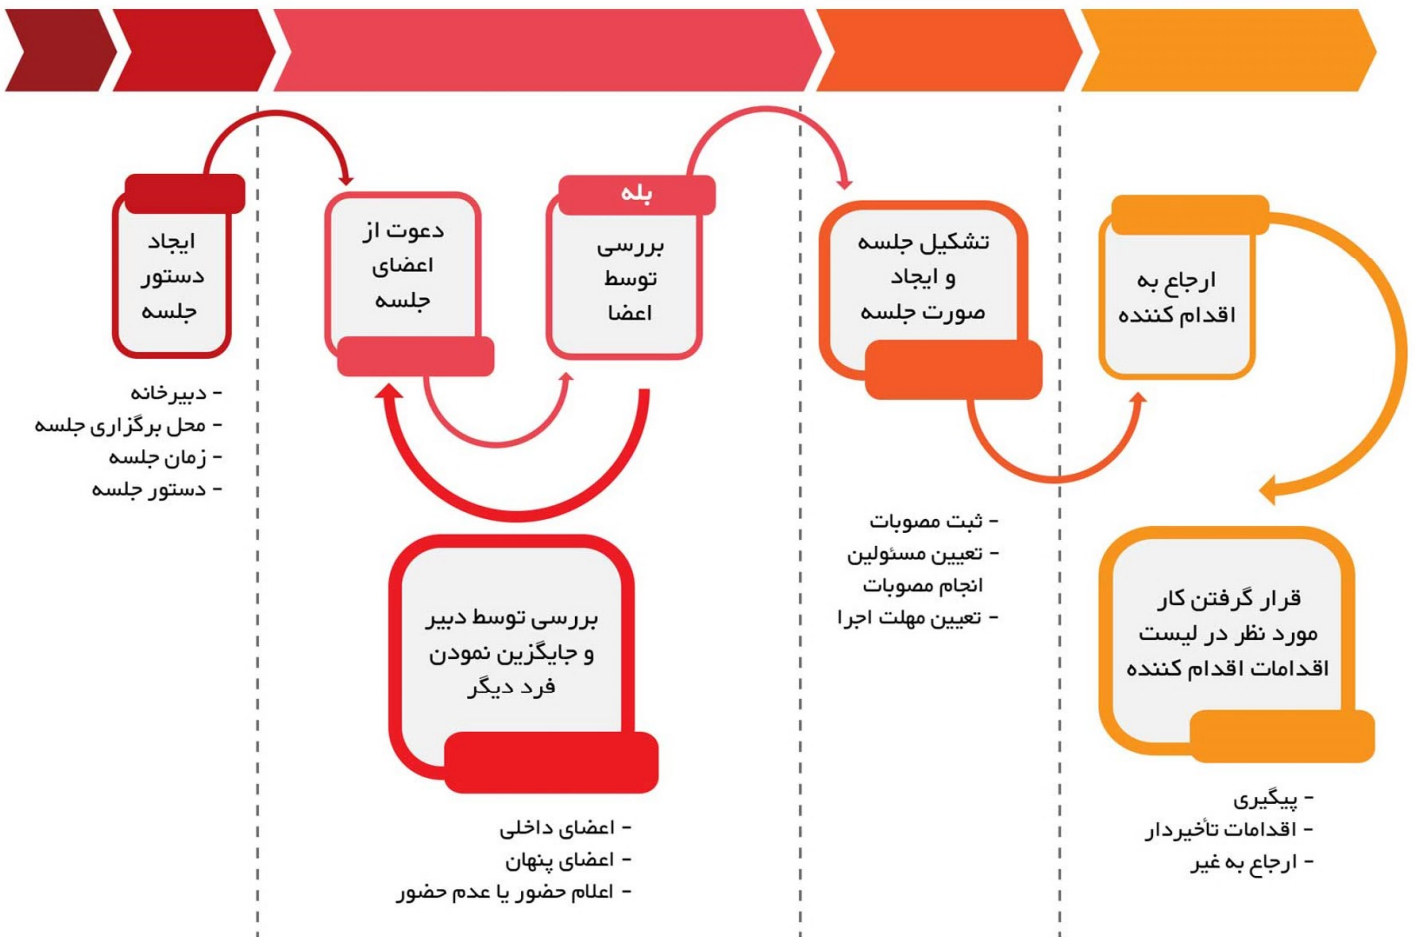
ایجاد دستور جلسه

- دبیرخانه
- محل برگزاری جلسه
- زمان جلسه
- دستور جلسه

دعوت از اعضای جلسه

بله

بررسی توسط اعضا

بررسی توسط دبیر و جایگزین نمودن فرد دیگر

- اعضای داخلی
- اعضای پنهان
- اعلام حضور یا عدم حضور

تشکیل جلسه و ایجاد صورت جلسه

- ثبت مصوبات
- تعیین مسئولین انجام مصوبات
- تعیین مهلت اجرا

ارجاع به اقدام کننده

قرار گرفتن کار مورد نظر در لیست اقدامات اقدام کننده

- پیگیری
- اقدامات تأخیردار
- ارجاع به غیر